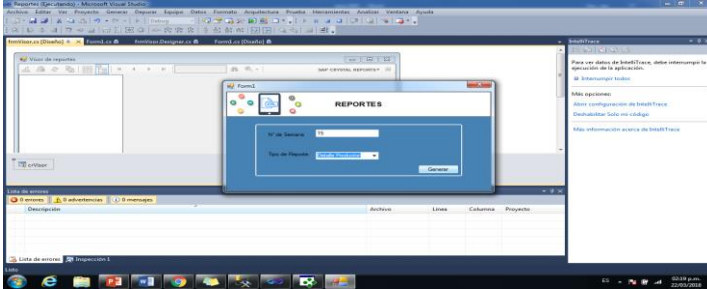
Reportes (Ejecutando) - Microsoft Visual Studio

Archivo Editar Ver Proyecto Generar Depurar Equipo Datos Formato Arquitectura Prueba Herramientas Analizar Ventana Ayuda

frmVisor.cs [Diseño] ✱ × Form1.cs ✱ frmVisor.Designer.cs ✱ Form1.cs [Diseño] ✱

Visor de reportes

SAP CRYSTAL REPORTS®

crVisor

Form1

REPORTES

N° de Semana 15

Tipo de Reporte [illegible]

Generar

IntelliTrace

Para ver datos de IntelliTrace, debe interrumpir la ejecución de la aplicación.

Interrumpir todos

Más opciones:

Abrir configuración de IntelliTrace

Deshabilitar Solo mi código

Más información acerca de IntelliTrace

Lista de errores

0 errores 0 advertencias 0 mensajes

| Descripción | Archivo | Línea | Columna | Proyecto |
|---|---|---|---|---|

Lista de errores Inspección 1

Listo

ES 02:19 p.m. 22/05/2018